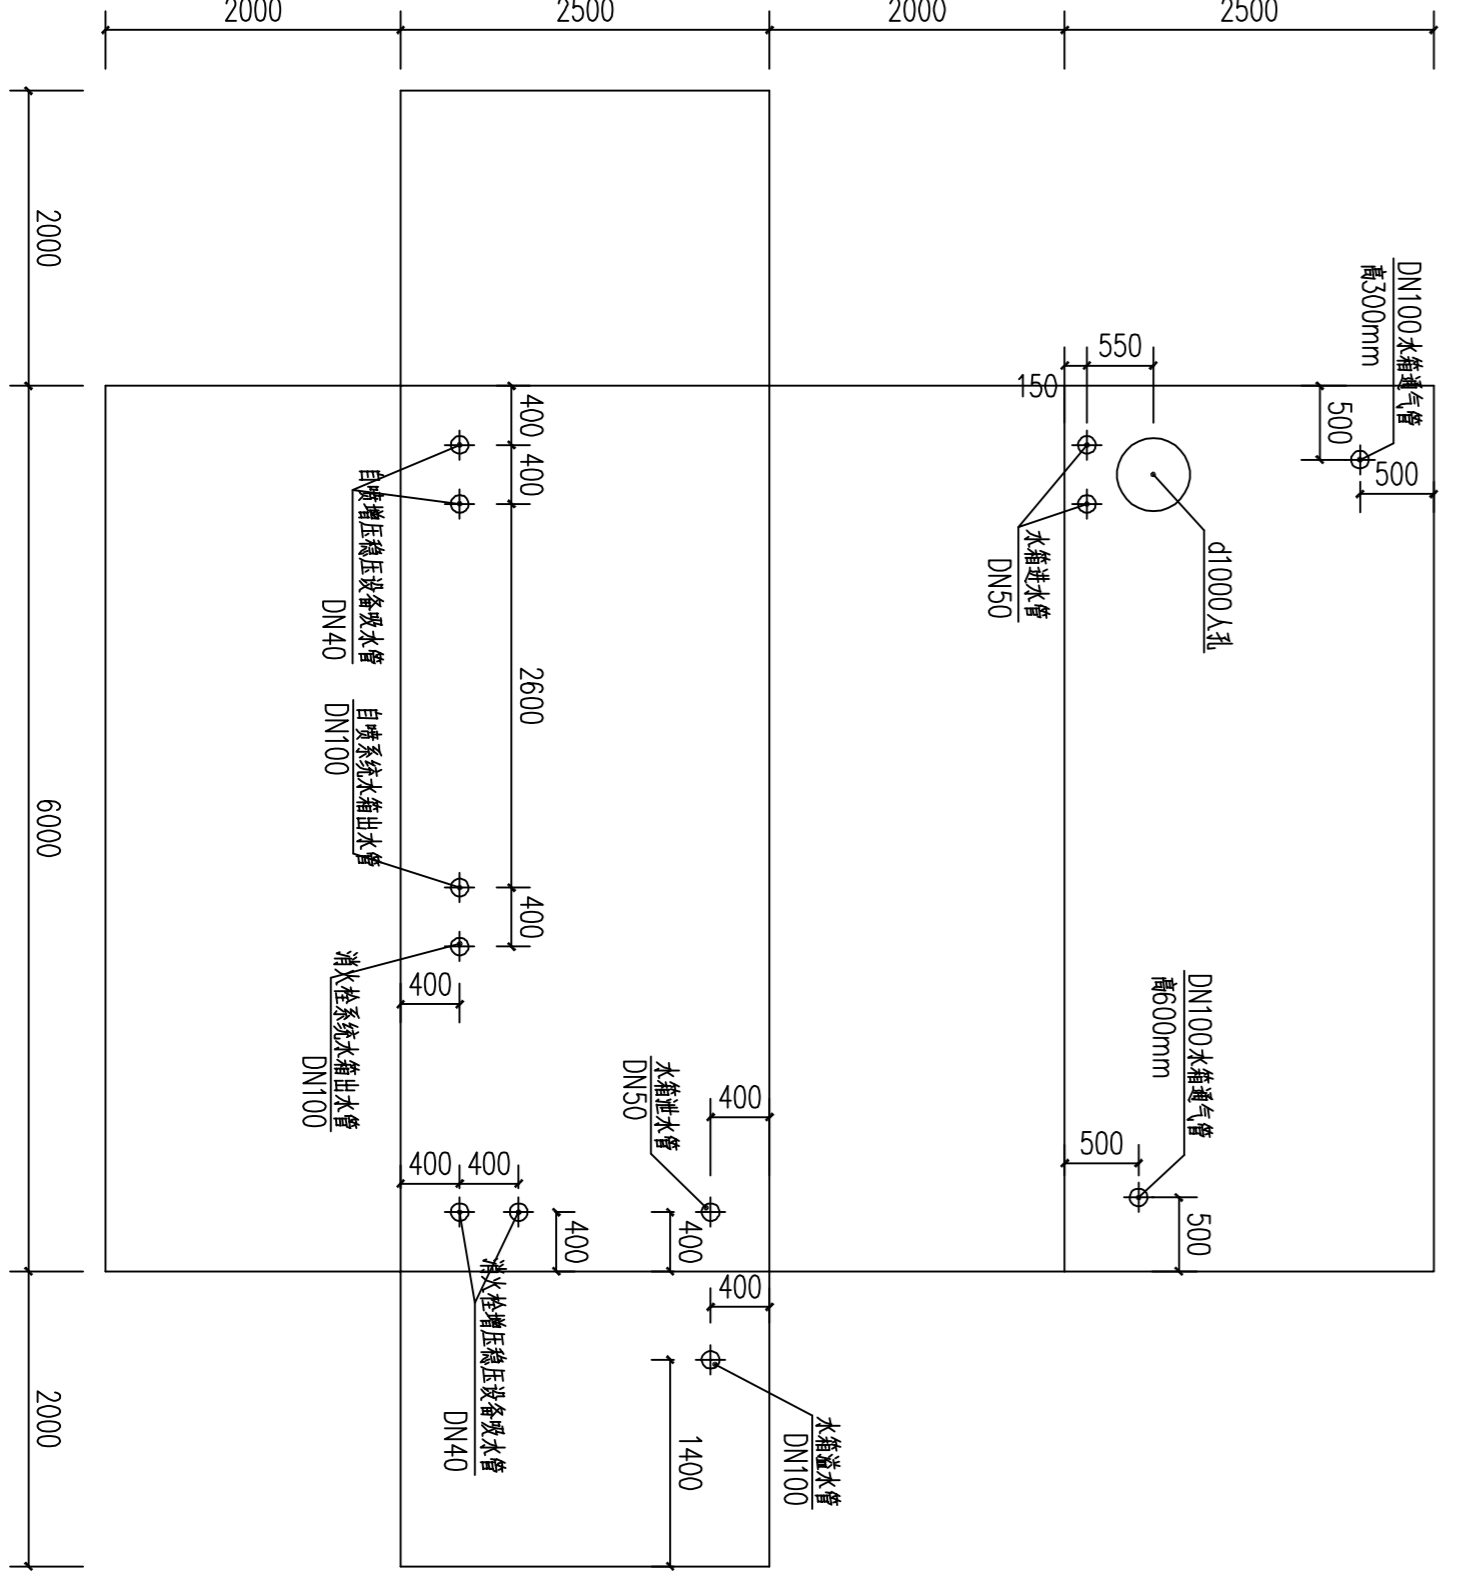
2000
2500
2000
2500

2000
6000
2000

DN100水箱通气管
高300mm
550
150
500
500
水箱进水管
DN50
d1000人孔

400
400
自喷增压稳压设备吸水管
DN40
2600
自喷系统水箱出水管
DN100
400
消火栓系统水箱出水管
DN100
400

DN100水箱通气管
高600mm
500
500

水箱泄水管
DN50
400
400
400
400
400
消火栓增压稳压设备吸水管
DN40
400
1400
水箱溢水管
DN100